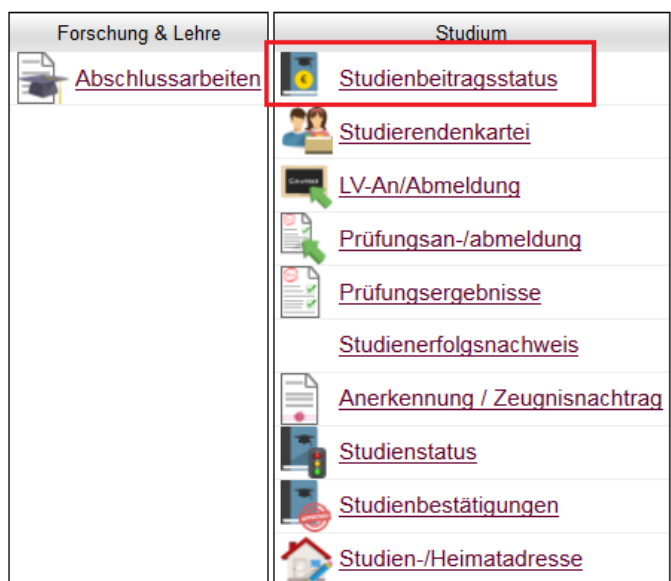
| Forschung & Lehre | Studium |
|---|---|
| Abschlussarbeiten | Studienbeitragsstatus |
| | Studierendenkartei |
| | LV-An/Abmeldung |
| | Prüfungsan-/abmeldung |
| | Prüfungsergebnisse |
| | Studienerfolgsnachweis |
| | Anerkennung / Zeugnisnachtrag |
| | Studienstatus |
| | Studienbestätigungen |
| | Studien-/Heimatadresse |